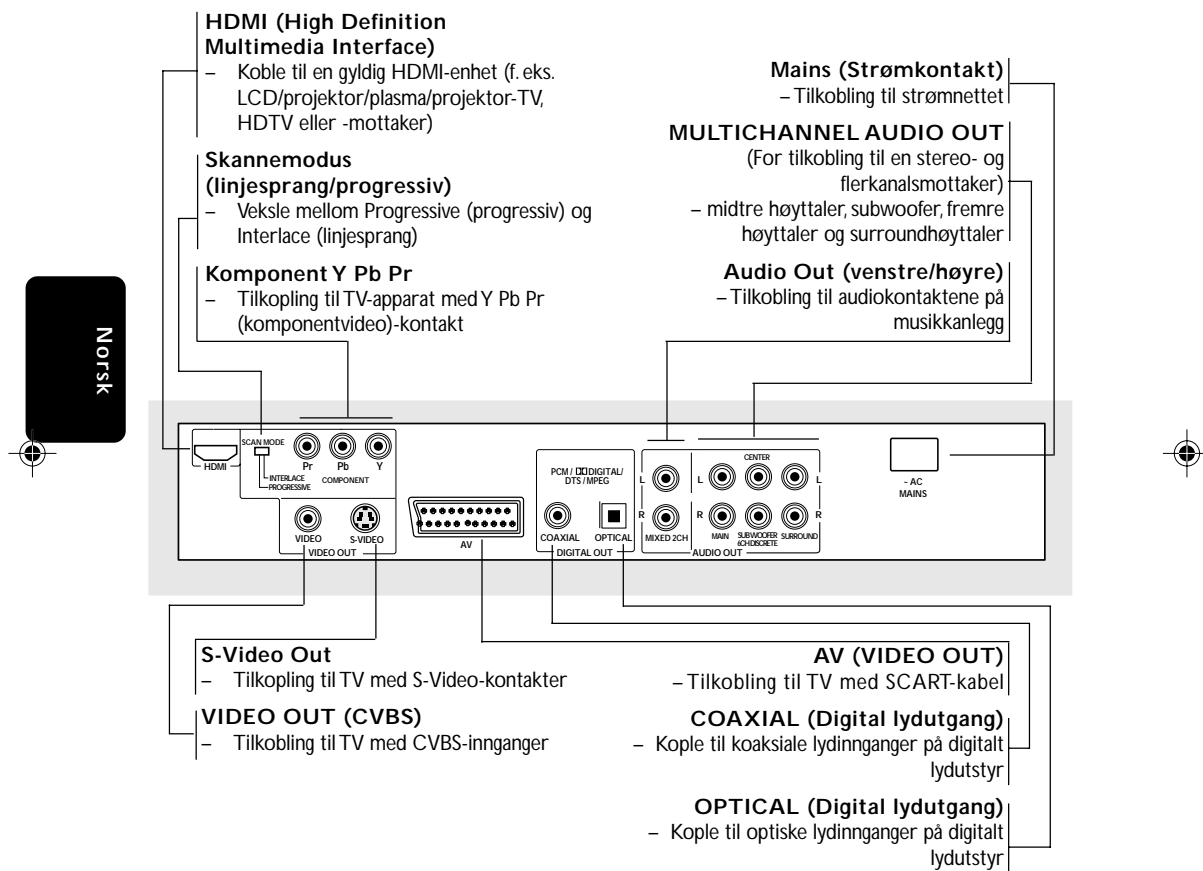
HDMI (High Definition Multimedia Interface)
– Koble til en gyldig HDMI-enhet (f. eks. LCD/projektor/plasma/projektor-TV, HDTV eller -mottaker)

Skannemodus (linjesprang/progressiv)
– Veksle mellom Progressive (progressiv) og Interlace (linjesprang)

Komponent Y Pb Pr
– Tilkopling til TV-apparat med Y Pb Pr (komponentvideo)-kontakt

Mains (Strømkontakt)
– Tilkobling til strømnettet

MULTICHANNEL AUDIO OUT
(For tilkobling til en stereo- og flerkanalsmottaker)
– midtre høyttaler, subwoofer, fremre høyttaler og surroundhøyttaler

Audio Out (venstre/høyre)
– Tilkobling til audiokontaktene på musikkanlegg

Norsk

HDMI
SCAN MODE
INTERLACE
PROGRESSIVE
Pr Pb Y
COMPONENT
VIDEO S-VIDEO
VIDEO OUT
AV
PCM / DIGITAL/ DTS / MPEG
COAXIAL OPTICAL
DIGITAL OUT
L R
MIXED 2CH
CENTER
L L
R R
MAIN SUBWOOFER 6CH DISCRETE SURROUND
AUDIO OUT
~ AC MAINS

S-Video Out
– Tilkopling til TV med S-Video-kontakter

VIDEO OUT (CVBS)
– Tilkobling til TV med CVBS-innganger

AV (VIDEO OUT)
– Tilkobling til TV med SCART-kabel

COAXIAL (Digital lydutgang)
– Kople til koaksiale lydinnganger på digitalt lydutstyr

OPTICAL (Digital lydutgang)
– Kople til optiske lydinnganger på digitalt lydutstyr